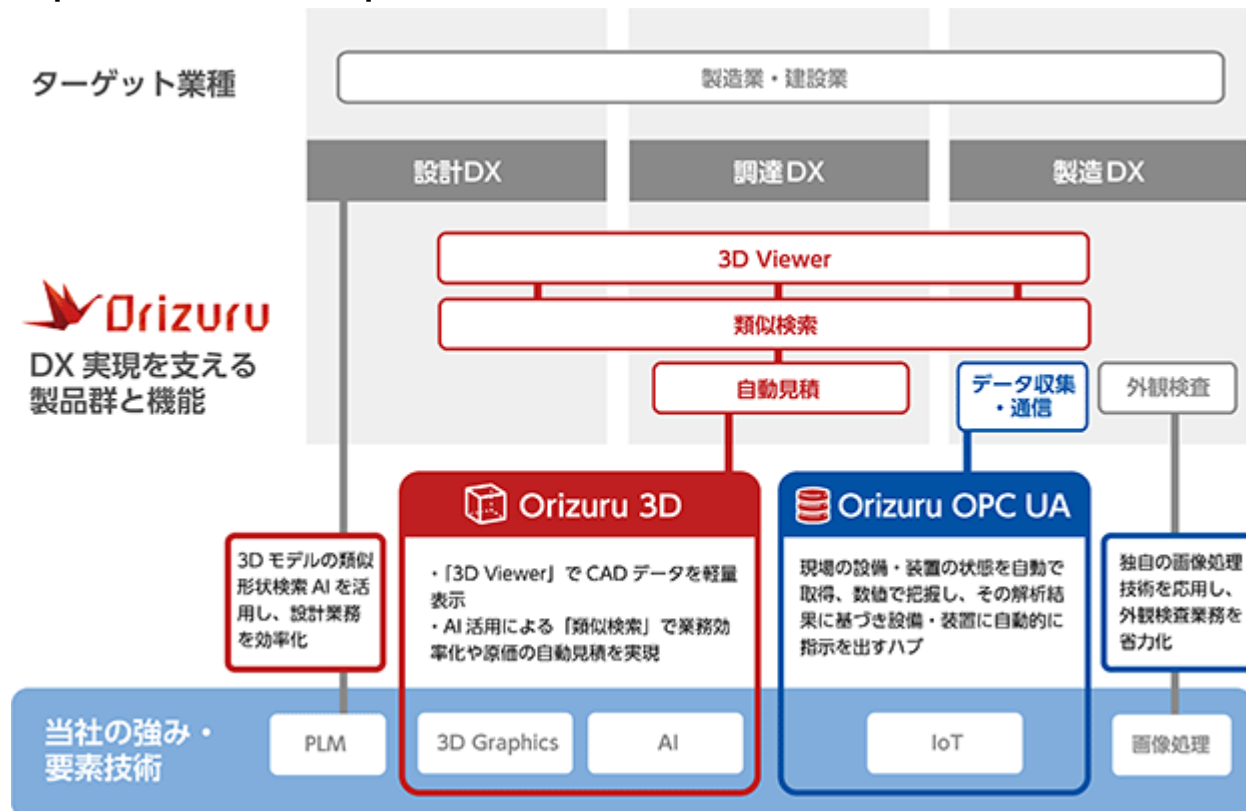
ターゲット業種

製造業・建設業

設計DX

調達DX

製造DX

Orizuru

DX 実現を支える製品群と機能

3D Viewer

類似検索

自動見積

データ収集・通信

外観検査

Orizuru 3D

Orizuru OPC UA

3D モデルの類似形状検索 AI を活用し、設計業務を効率化

・「3D Viewer」で CAD データを軽量表示
・AI 活用による「類似検索」で業務効率化や原価の自動見積を実現

現場の設備・装置の状態を自動で取得、数値で把握し、その解析結果に基づき設備・装置に自動的に指示を出すハブ

独自の画像処理技術を応用し、外観検査業務を省力化

当社の強み・要素技術

PLM

3D Graphics

AI

IoT

画像処理